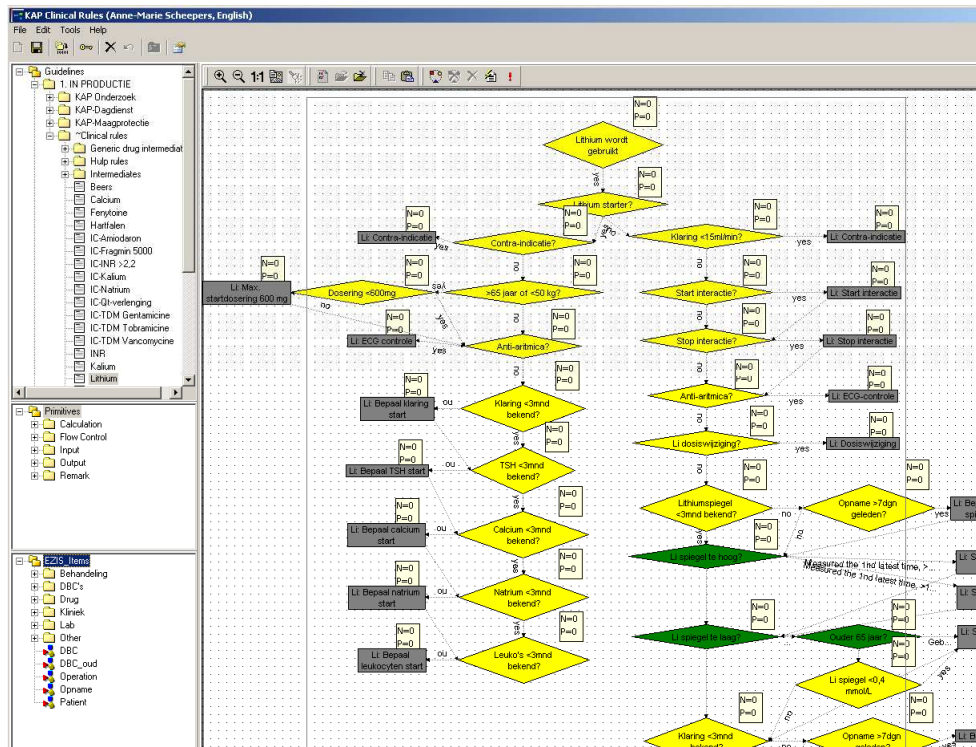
KAP Clinical Rules (Anne-Marie Scheepers, English)

File Edit Tools Help

Guidelines
1. IN PRODUCTIE
KAP Onderzoek
KAP-Dagdienst
KAP-Maagprotectie
~Clinical rules
Generic drug intermediat
Hulp rules
Intermediates
Beers
Calcium
Fenytoine
Hartfalen
IC-Amiodaron
IC-Fragmin 5000
IC-INR >2,2
IC-Kalium
IC-Natrium
IC-Qt-verlenging
IC-TDM Gentamicine
IC-TDM Tobramicine
IC-TDM Vancomycine
INR
Kalium
Lithium

Primitives
Calculation
Flow Control
Input
Output
Remark

EZIS_Items
Behandeling
DBC's
Drug
Kliniek
Lab
Other
DBC
DBC_oud
Operation
Opname
Patient

N=0 P=0
Lithium wordt gebruikt
yes
N=0 P=0
Lithium starter?
N=0 P=0
N=0 P=0
Li: Contra-indicatie
Contra-indicatie?
yes
N=0 P=0
Klaring <15ml/min?
yes
N=0 P=0
Li: Contra-indicatie
N=0 P=0
Li: Max. startdosering 600 mg
N=0 P=0
Dosering <600mg
yes
no
N=0 P=0
>65 jaar of <50 kg?
no
N=0 P=0
Start interactie?
yes
N=0 P=0
Li: Start interactie
N=0 P=0
Li: ECG controle
yes
yes
N=0 P=0
Anti-aritmica?
no
N=0 P=0
Stop interactie?
yes
N=0 P=0
Li: Stop interactie
N=0 P=0
Li: Bepaal klaring start
no
N=0 P=0
Klaring <3mnd bekend?
no
N=0 P=0
Anti-aritmica?
yes
N=0 P=0
Li: ECG-controle
yes
N=0 P=0
no
Li dosiswijziging?
yes
Li: Dosiswijziging
N=0 P=0
Li: Bepaal TSH start
no
TSH <3mnd bekend?
yes
N=0 P=0
N=0 P=0
Lithiumspiegel <3mnd bekend?
no
N=0 P=0
Opname >7dgn geleden?
yes
Li: Be spi
N=0 P=0
Li: Bepaal calcium start
no
Calcium <3mnd bekend?
yes
N=0 P=0
Li spiegel te hoog?
Measured the 1nd latest time, >
Measured the 1nd latest time, >1
Li: S
N=0 P=0
Li: Bepaal natrium start
no
Natrium <3mnd bekend?
yes
N=0 P=0
Li: S
N=0 P=0
N=0 P=0
Li: Bepaal leukocyten start
no
Leuko's <3mnd bekend?
N=0 P=0
Li spiegel te laag?
Ouder 65 jaar?
N=0 P=0
Geb
Li: S
N=0 P=0
Li spiegel <0,4 mmol/L
yes
N=0 P=0
no
N=0 P=0
Klaring <3mnd bekend?
no
Opname >7dgn geleden?
Li: B